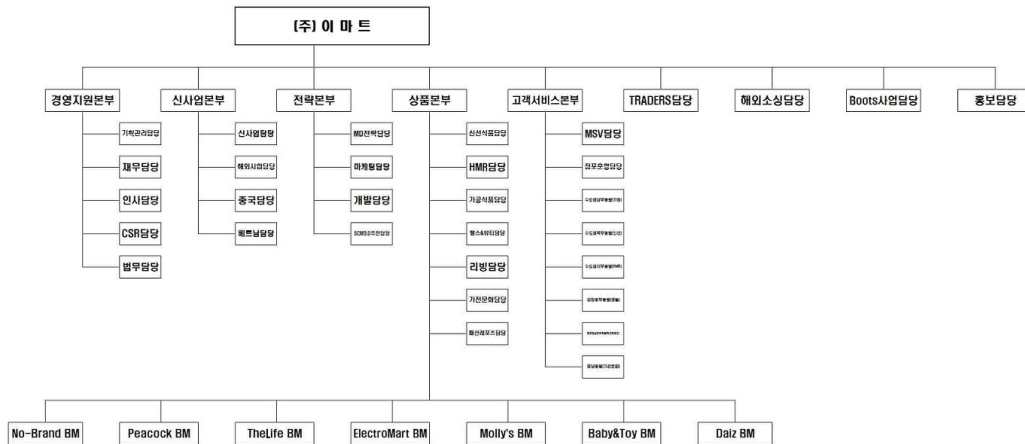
(주) 이 마 트

경영지원본부
기획관리담당
재무담당
인사담당
CSR담당
법무담당

신사업본부
신사업담당
해외사업담당
중국담당
베트남담당

전략본부
MD전략담당
마케팅담당
개발담당
SCM/e추진담당

상품본부
신선식품담당
HMR담당
가공식품담당
헬스&뷰티담당
리빙담당
가전문화담당
패션레포츠담당

고객서비스본부
MSV담당
점포운영담당
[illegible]
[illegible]
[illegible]
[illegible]
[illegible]
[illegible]

TRADERS담당

해외소싱담당

Boots사업담당

홍보담당

No-Brand BM
Peacock BM
TheLife BM
ElectroMart BM
Molly's BM
Baby&Toy BM
Daiz BM